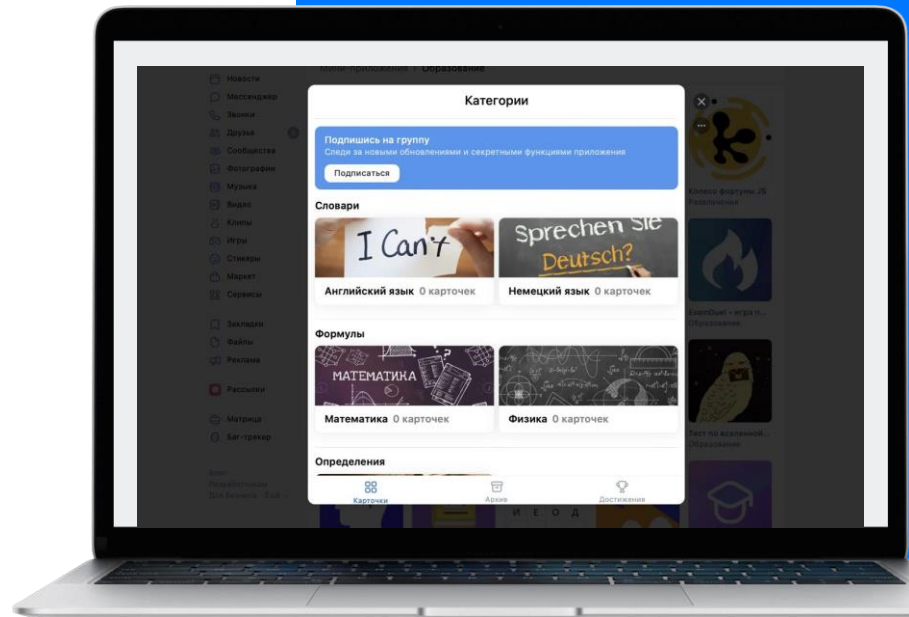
Мини-приложения › Образование

Новости
Мессенджер
Звонки
Друзья
Сообщества
Фотографии
Музыка
Видео
Клипы
Игры
Стикеры
Маркет
Сервисы
Закладки
Файлы
Реклама
Рассылки
Матрица
Баг-трекер

Категории

Подпишись на группу
Следи за новыми обновлениями и секретными функциями приложения
Подписаться

Словари

I Can't

Sprechen Sie Deutsch?

Английский язык 0 карточек

Немецкий язык 0 карточек

Формулы

МАТЕМАТИКА

Математика 0 карточек

Физика 0 карточек

Определения

Карточки
Архив
Достижения

Колесо фортуны JS
Развлечения

ExamDuel - игра п...
Образование

Тест по вселенной...
Образование